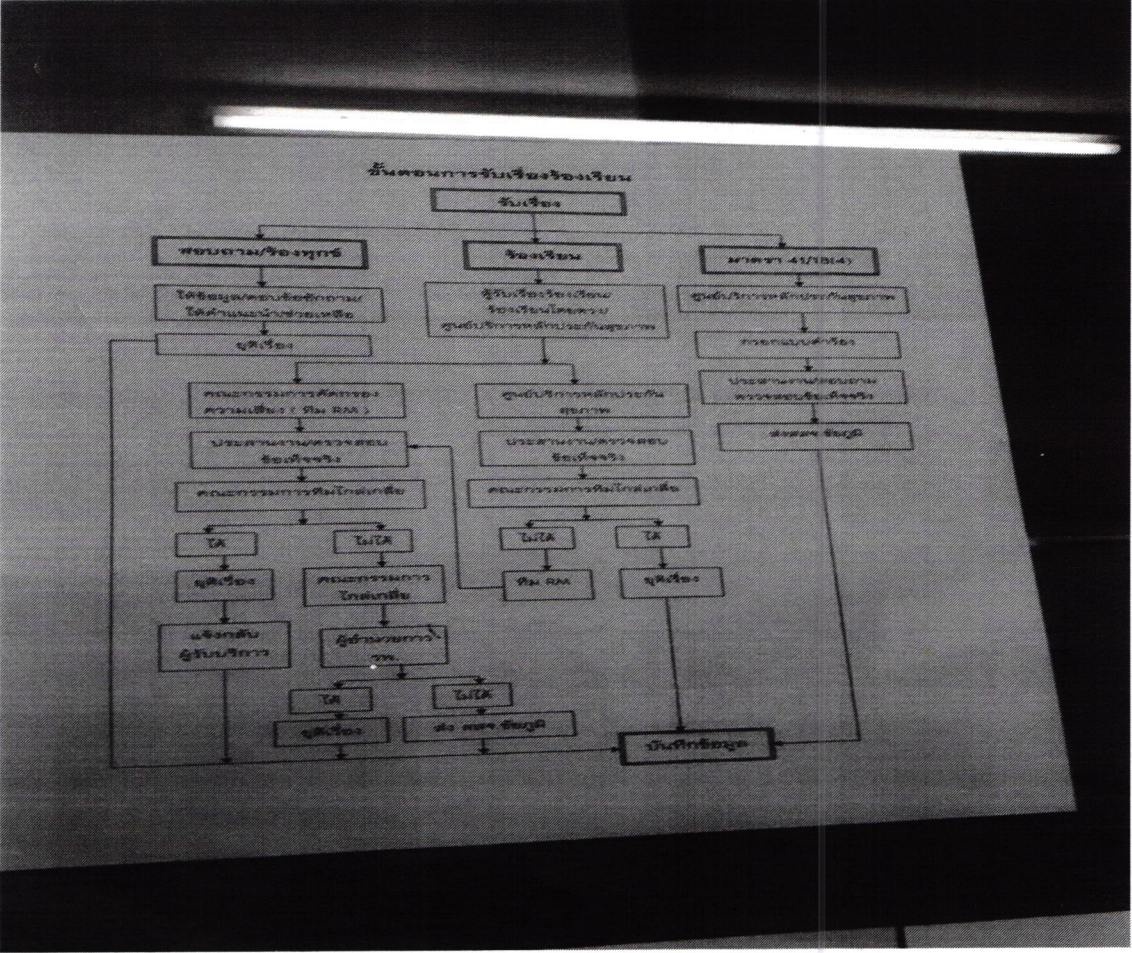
ขั้นตอนการรับเรื่องร้องเรียน

รับเรื่อง

สอบถาม/ร้องทุกข์

ร้องเรียน

มาตรา 41/18(4)

ให้ข้อมูล/ตอบข้อซักถาม/ให้คำแนะนำช่วยเหลือ

ยุติเรื่อง

ผู้รับเรื่องร้องเรียน ร้องเรียนโดยตรง ศูนย์บริการหลักประกันสุขภาพ

ศูนย์บริการหลักประกันสุขภาพ

กรอกแบบคำร้อง

ประสานงานสอบถาม ตรวจสอบข้อเท็จจริง

ส่ง สสจ. ชัยภูมิ

คณะกรรมการคัดกรองความเสี่ยง ( ทีม RM )

ศูนย์บริการหลักประกันสุขภาพ

ประสานงานตรวจสอบข้อเท็จจริง

ประสานงานตรวจสอบข้อเท็จจริง

คณะกรรมการทีมไกล่เกลี่ย

คณะกรรมการทีมไกล่เกลี่ย

ได้

ไม่ได้

ไม่ได้

ได้

ยุติเรื่อง

คณะกรรมการไกล่เกลี่ย

ทีม RM

ยุติเรื่อง

แจ้งกลับผู้รับบริการ

ผู้อำนวยการ รพ.

ได้

ไม่ได้

ยุติเรื่อง

ส่ง สสจ. ชัยภูมิ

บันทึกข้อมูล